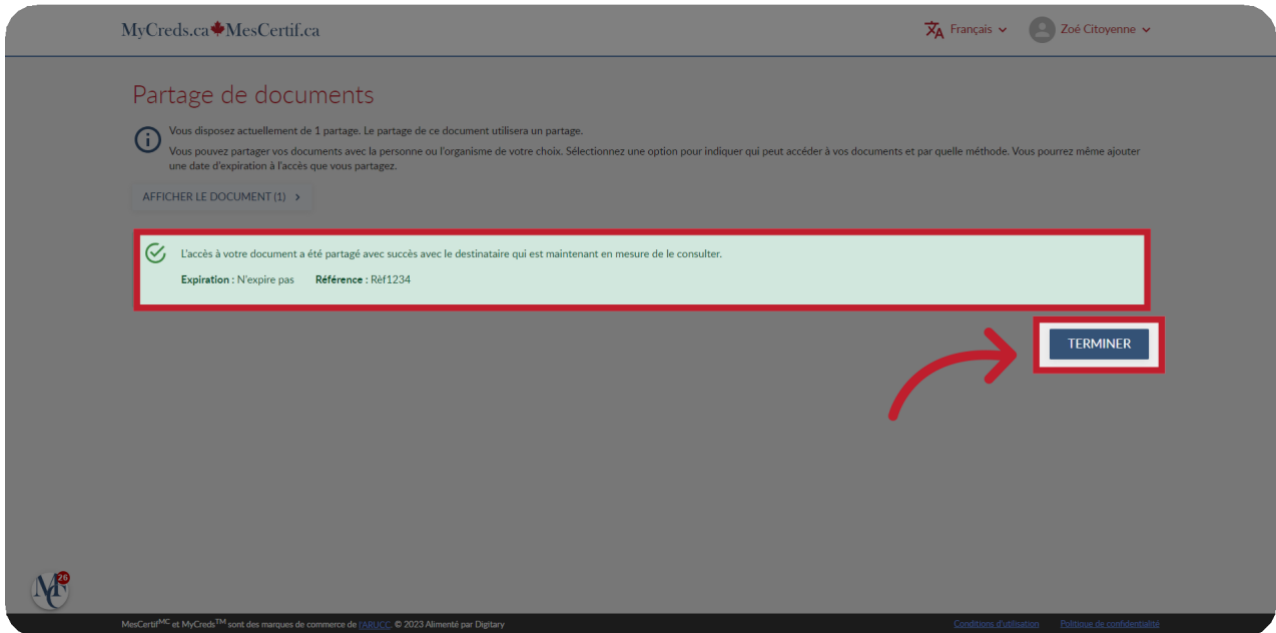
MyCreds.ca MesCertif.ca

Français

Zoé Citoyenne

Partage de documents

Vous disposez actuellement de 1 partage. Le partage de ce document utilisera un partage.

Vous pouvez partager vos documents avec la personne ou l'organisme de votre choix. Sélectionnez une option pour indiquer qui peut accéder à vos documents et par quelle méthode. Vous pourrez même ajouter une date d'expiration à l'accès que vous partagez.

AFFICHER LE DOCUMENT (1) >

L'accès à votre document a été partagé avec succès avec le destinataire qui est maintenant en mesure de le consulter.

Expiration : N'expire pas Référence : Réf1234

TERMINER

MC 26

MesCertif$^{MC}$ et MyCreds$^{TM}$ sont des marques de commerce de l'ARUCC. © 2023 Alimenté par Digitary

Conditions d'utilisation Politique de confidentialité